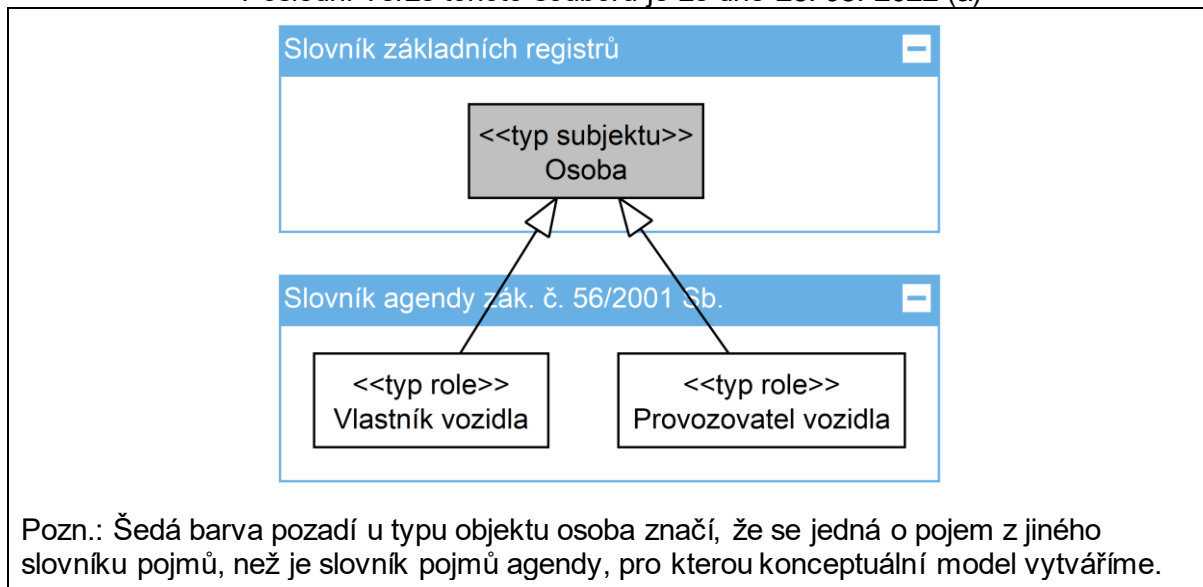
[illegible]

Slovník základních registrů

<<typ subjektu>>
Osoba

Slovník agendy zák. č. 56/2001 Sb.

<<typ role>>
Vlastník vozidla

<<typ role>>
Provozovatel vozidla

Pozn.: Šedá barva pozadí u typu objektu osoba značí, že se jedná o pojem z jiného slovníku pojmů, než je slovník pojmů agendy, pro kterou konceptuální model vytváříme.